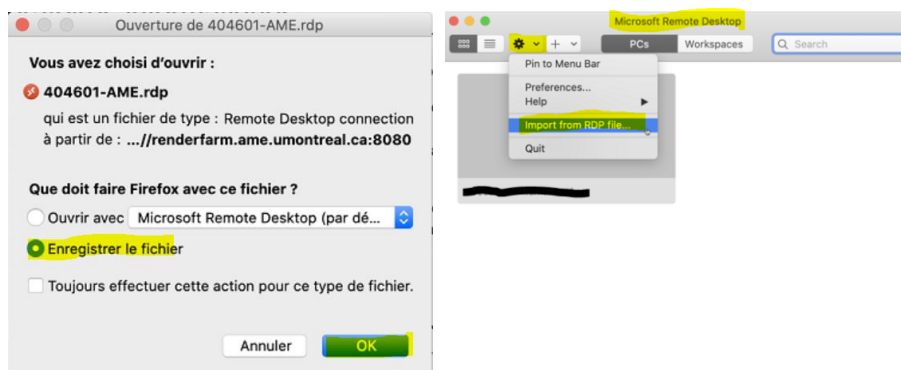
Ouverture de 404601-AME.rdp

Vous avez choisi d'ouvrir :

404601-AME.rdp

qui est un fichier de type : Remote Desktop connection
à partir de : .../renderfarm.ame.umontreal.ca:8080

Que doit faire Firefox avec ce fichier ?

Ouvrir avec Microsoft Remote Desktop (par dé...

Enregistrer le fichier

Toujours effectuer cette action pour ce type de fichier.

Annuler OK

Microsoft Remote Desktop

PCs Workspaces

Search

Pin to Menu Bar

Preferences...
Help

Import from RDP file...

Quit